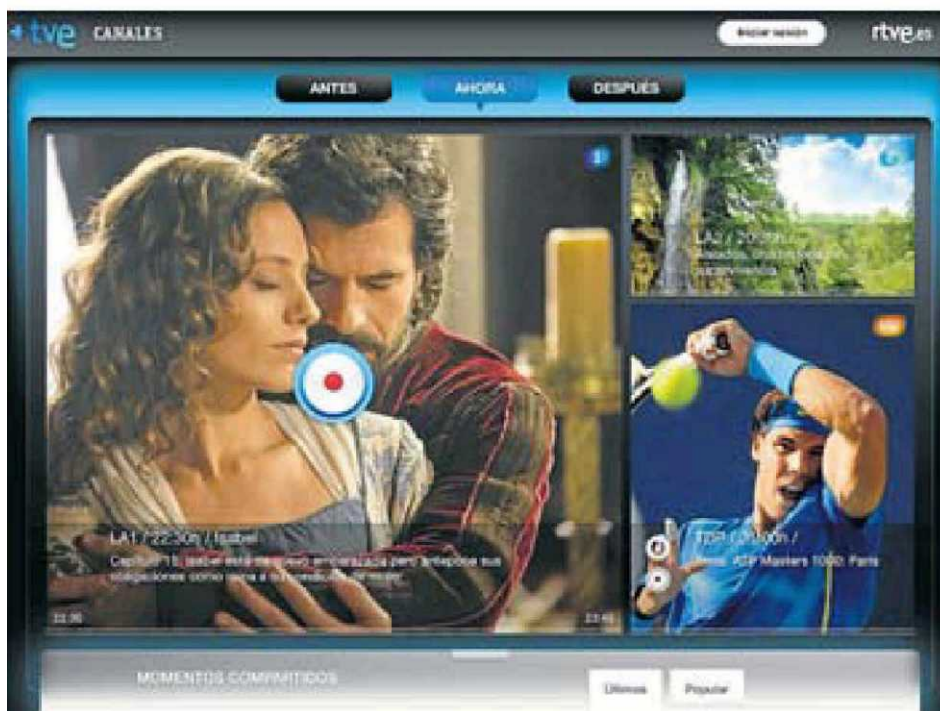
tve CANALES

Iniciar sesión

rtve.es

ANTES

AHORA

DESPUÉS

LA1 / 22:30h / Isabel

Capítulo 15: Isabel está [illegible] embarazada pero antepone sus obligaciones como reina a su condición de mujer.

22:30

23:40

LA2 / 20:00h / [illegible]

TDP / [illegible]h / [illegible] ATP Masters 1000: París

MOMENTOS COMPARTIDOS

Últimos

Popular